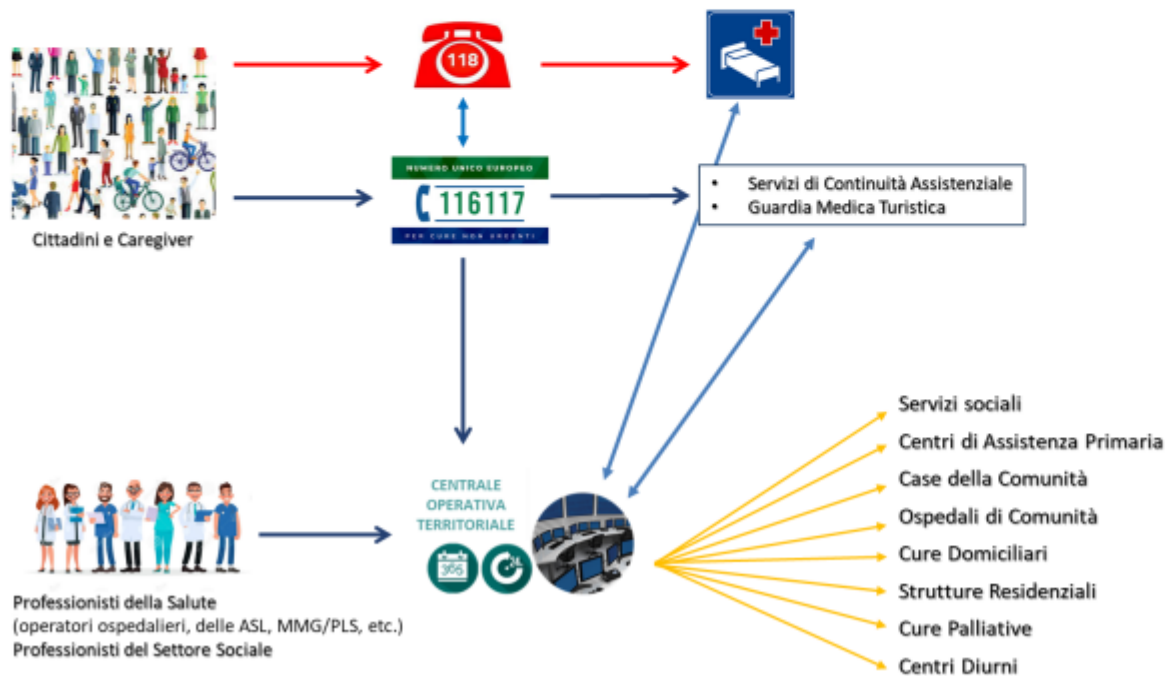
118

NUMERO UNICO EUROPEO
116117
PER CURE NON URGENTI

Cittadini e Caregiver

• Servizi di Continuità Assistenziale
• Guardia Medica Turistica

CENTRALE OPERATIVA TERRITORIALE

365

Professionisti della Salute
(operatori ospedalieri, delle ASL, MMG/PLS, etc.)
Professionisti del Settore Sociale

Servizi sociali
Centri di Assistenza Primaria
Case della Comunità
Ospedali di Comunità
Cure Domiciliari
Strutture Residenziali
Cure Palliative
Centri Diurni